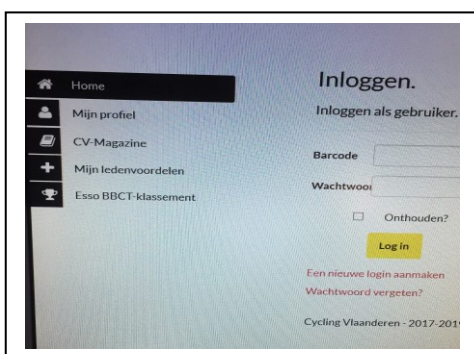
Home
Mijn profiel
CV-Magazine
Mijn ledenvoordelen
Esso BBCT-klassement

Inloggen.
Inloggen als gebruiker.

Barcode
Wachtwoo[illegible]
Onthouden?
Log in
Een nieuwe login aanmaken
Wachtwoord vergeten?

Cycling Vlaanderen - 2017-201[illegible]